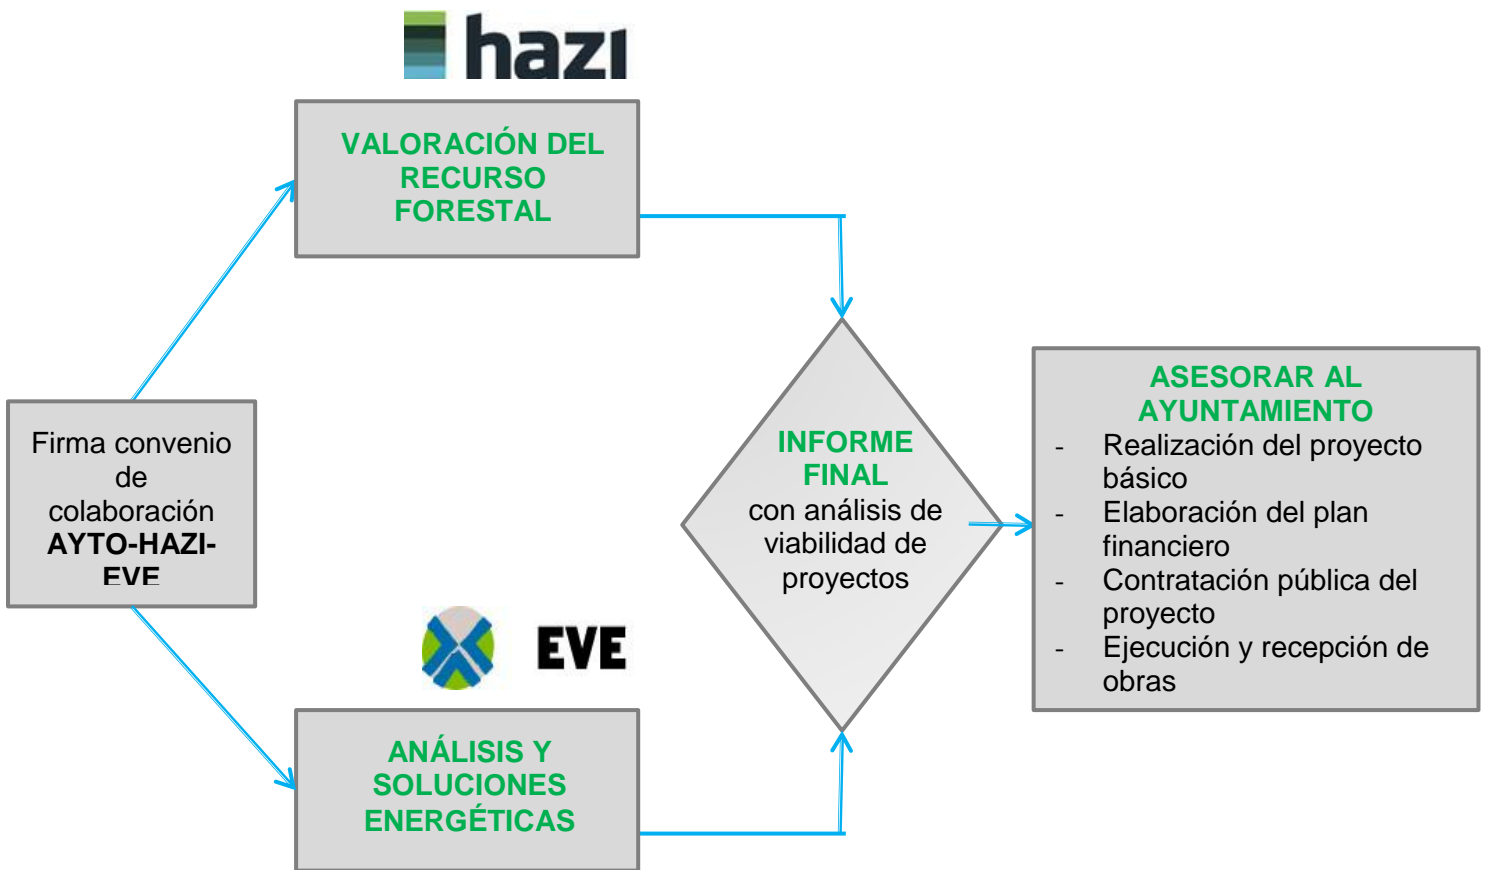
hazi

VALORACIÓN DEL RECURSO FORESTAL

Firma convenio de colaboración AYTO-HAZI-EVE

INFORME FINAL con análisis de viabilidad de proyectos

ASESORAR AL AYUNTAMIENTO
- Realización del proyecto básico
- Elaboración del plan financiero
- Contratación pública del proyecto
- Ejecución y recepción de obras

EVE

ANÁLISIS Y SOLUCIONES ENERGÉTICAS